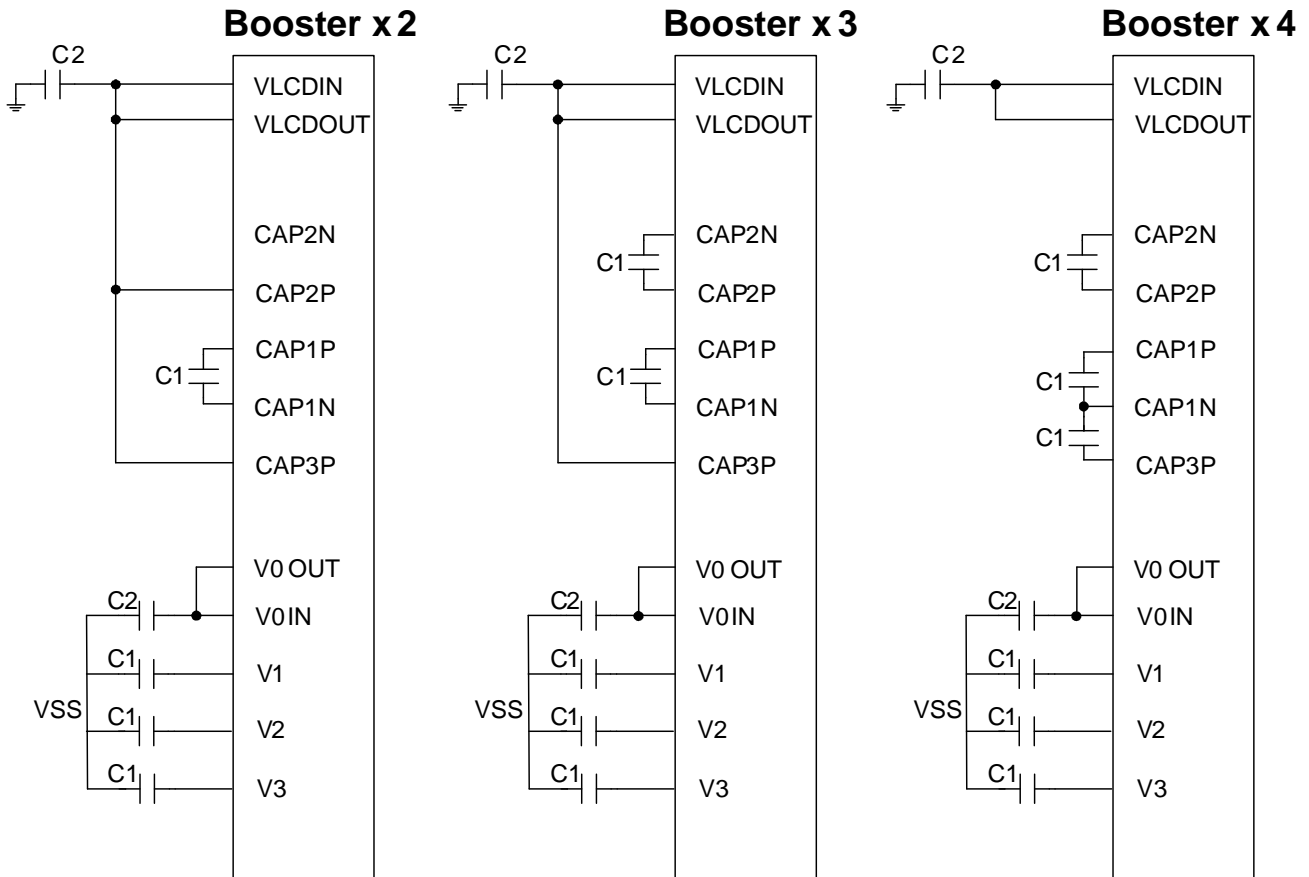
Booster x 2

C2

VLCDIN
VLCDOUT
CAP2N
CAP2P
C1
CAP1P
CAP1N
CAP3P
V0 OUT
C2
V0IN
C1
V1
VSS
C1
V2
C1
V3

Booster x 3

C2

VLCDIN
VLCDOUT
C1
CAP2N
CAP2P
C1
CAP1P
CAP1N
CAP3P
V0 OUT
C2
V0IN
C1
V1
VSS
C1
V2
C1
V3

Booster x 4

C2

VLCDIN
VLCDOUT
C1
CAP2N
CAP2P
C1
CAP1P
CAP1N
C1
CAP3P
V0 OUT
C2
V0IN
C1
V1
VSS
C1
V2
C1
V3